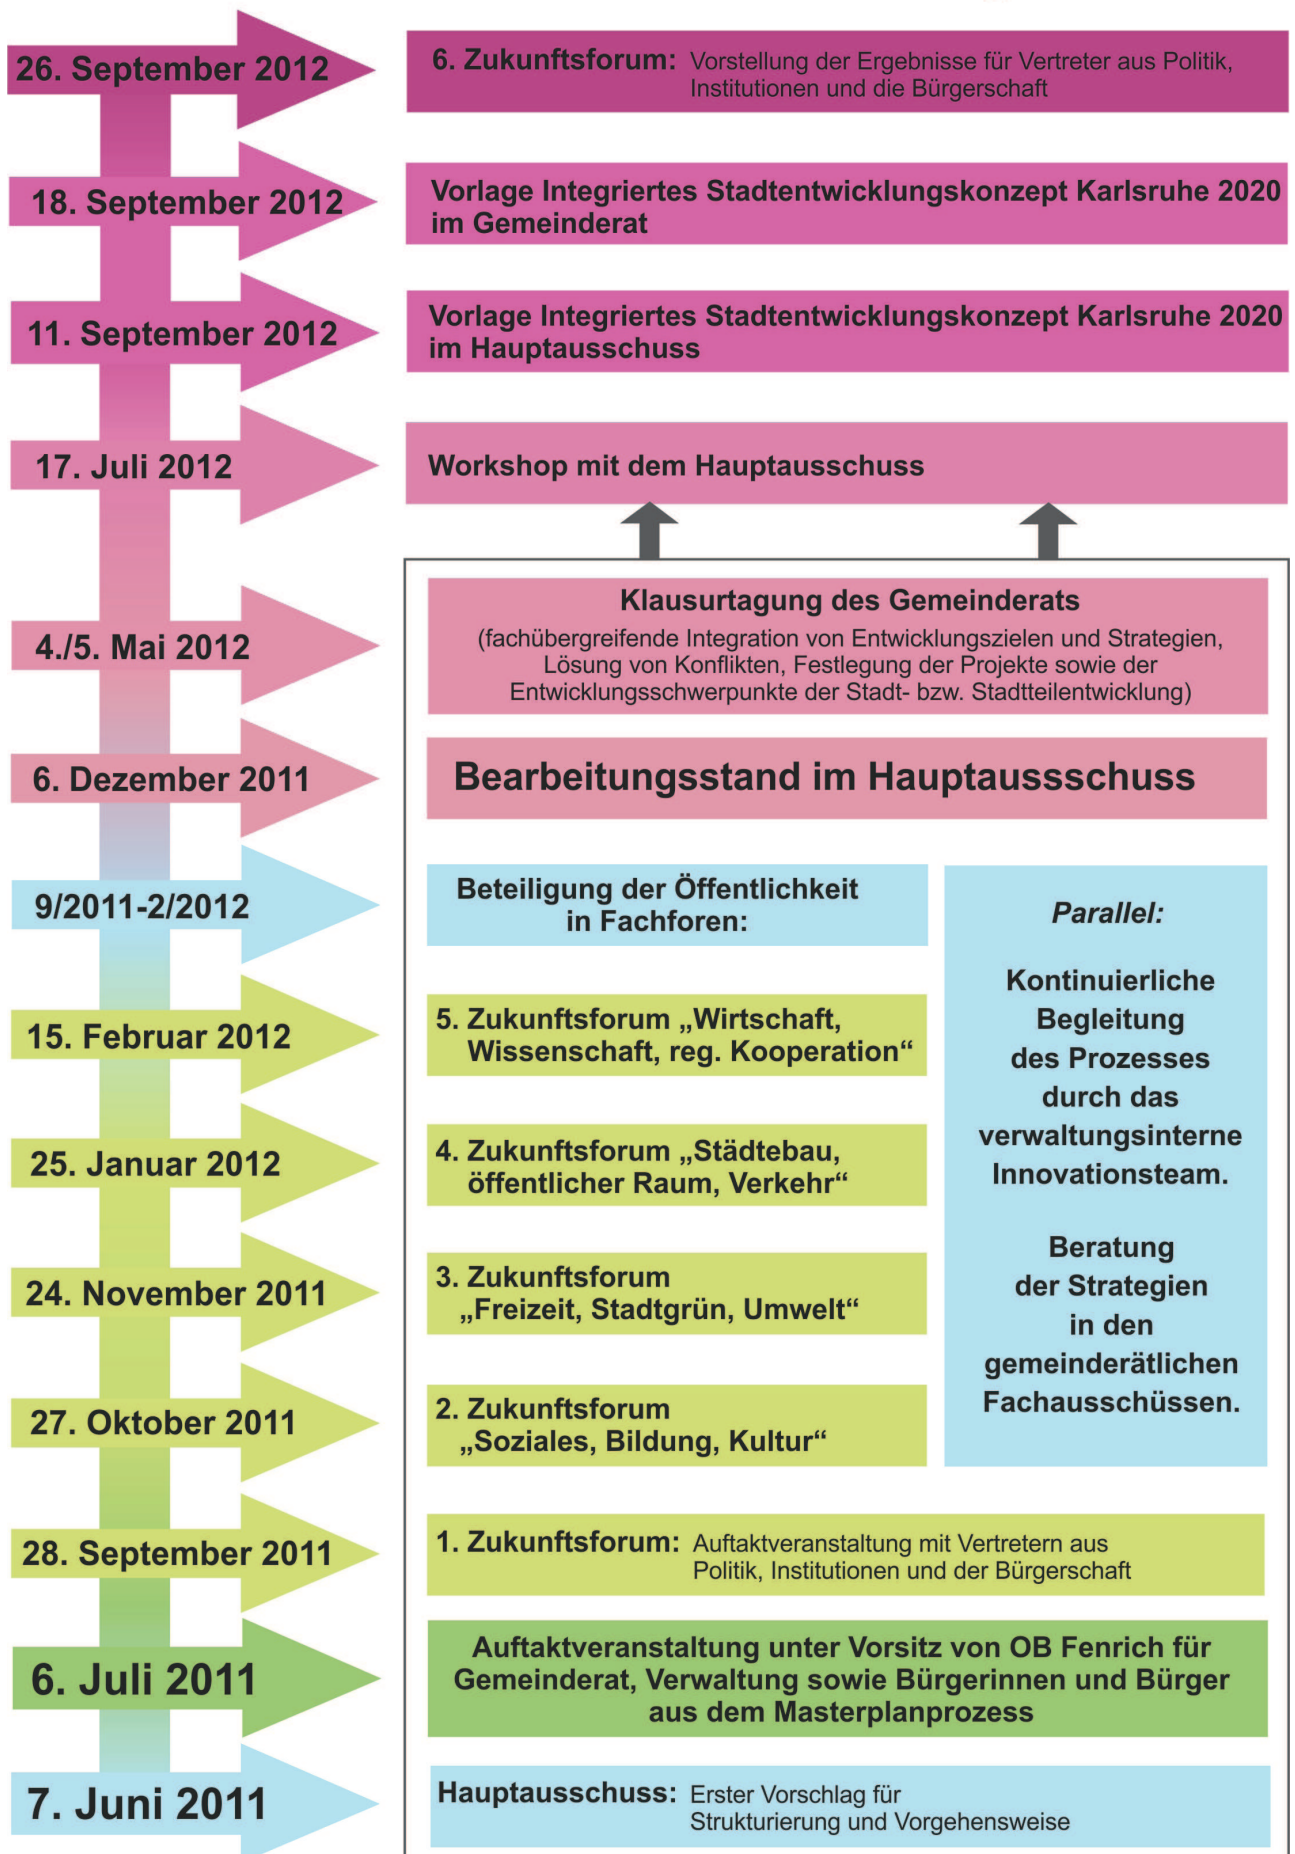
26. September 2012

6. Zukunftsforum: Vorstellung der Ergebnisse für Vertreter aus Politik, Institutionen und die Bürgerschaft

18. September 2012

Vorlage Integriertes Stadtentwicklungskonzept Karlsruhe 2020 im Gemeinderat

11. September 2012

Vorlage Integriertes Stadtentwicklungskonzept Karlsruhe 2020 im Hauptausschuss

17. Juli 2012

Workshop mit dem Hauptausschuss

4./5. Mai 2012

Klausurtagung des Gemeinderats
(fachübergreifende Integration von Entwicklungszielen und Strategien, Lösung von Konflikten, Festlegung der Projekte sowie der Entwicklungsschwerpunkte der Stadt- bzw. Stadtteilentwicklung)

6. Dezember 2011

Bearbeitungsstand im Hauptausssschuss

9/2011-2/2012

Beteiligung der Öffentlichkeit in Fachforen:

Parallel:

Kontinuierliche Begleitung des Prozesses durch das verwaltungsinterne Innovationsteam.

Beratung der Strategien in den gemeinderätlichen Fachausschüssen.

15. Februar 2012

5. Zukunftsforum „Wirtschaft, Wissenschaft, reg. Kooperation“

25. Januar 2012

4. Zukunftsforum „Städtebau, öffentlicher Raum, Verkehr“

24. November 2011

3. Zukunftsforum „Freizeit, Stadtgrün, Umwelt“

27. Oktober 2011

2. Zukunftsforum „Soziales, Bildung, Kultur“

28. September 2011

1. Zukunftsforum: Auftaktveranstaltung mit Vertretern aus Politik, Institutionen und der Bürgerschaft

6. Juli 2011

Auftaktveranstaltung unter Vorsitz von OB Fenrich für Gemeinderat, Verwaltung sowie Bürgerinnen und Bürger aus dem Masterplanprozess

7. Juni 2011

Hauptausschuss: Erster Vorschlag für Strukturierung und Vorgehensweise